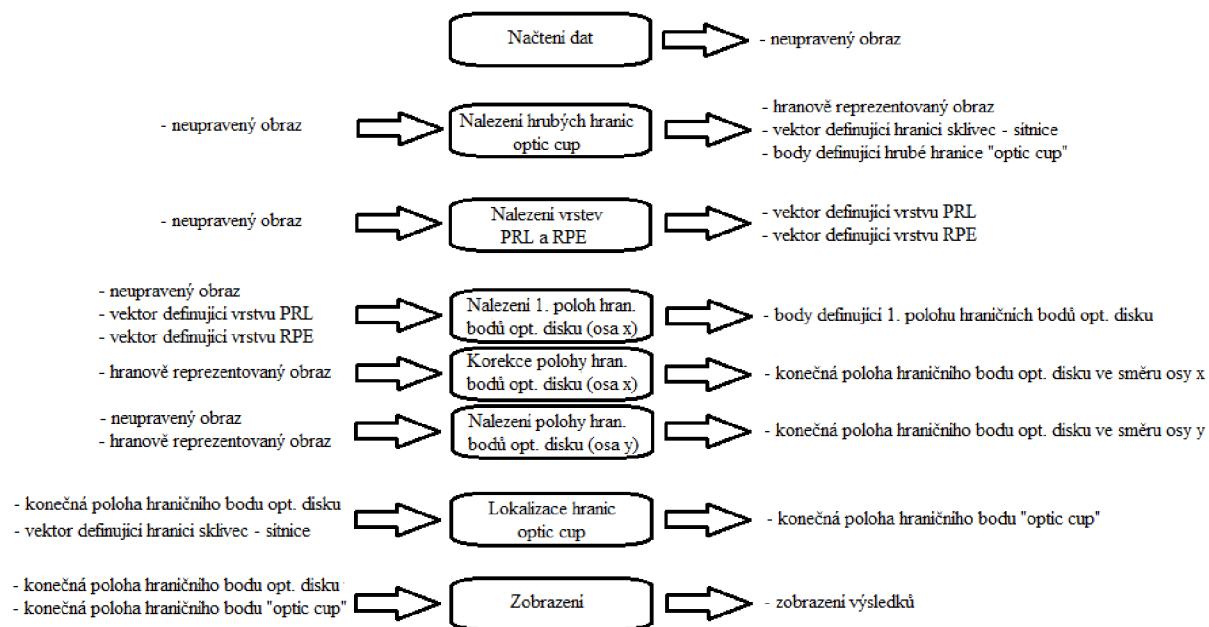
Načteni dat

- neupravený obraz

- neupravený obraz

Nalezení hrubých hranic optic cup

- hranově reprezentovaný obraz
- vektor definující hranici sklivec - sítnice
- body definující hrubé hranice "optic cup"

- neupravený obraz

Nalezení vrstev PRL a RPE

- vektor definující vrstvu PRL
- vektor definující vrstvu RPE

- neupravený obraz
- vektor definující vrstvu PRL
- vektor definující vrstvu RPE

Nalezení 1. poloh hran. bodů opt. disku (osa x)

- body definující 1. polohu hraničních bodů opt. disku

- hranově reprezentovaný obraz

Korekce polohy hran. bodů opt. disku (osa x)

- konečná poloha hraničního bodu opt. disku ve směru osy x

- neupravený obraz
- hranově reprezentovaný obraz

Nalezení polohy hran. bodů opt. disku (osa y)

- konečná poloha hraničního bodu opt. disku ve směru osy y

- konečná poloha hraničního bodu opt. disku
- vektor definující hranici sklivec - sítnice

Lokalizace hranic optic cup

- konečná poloha hraničního bodu "optic cup"

- konečná poloha hraničního bodu opt. disku
- konečná poloha hraničního bodu "optic cup"

Zobrazení

- zobrazení výsledků